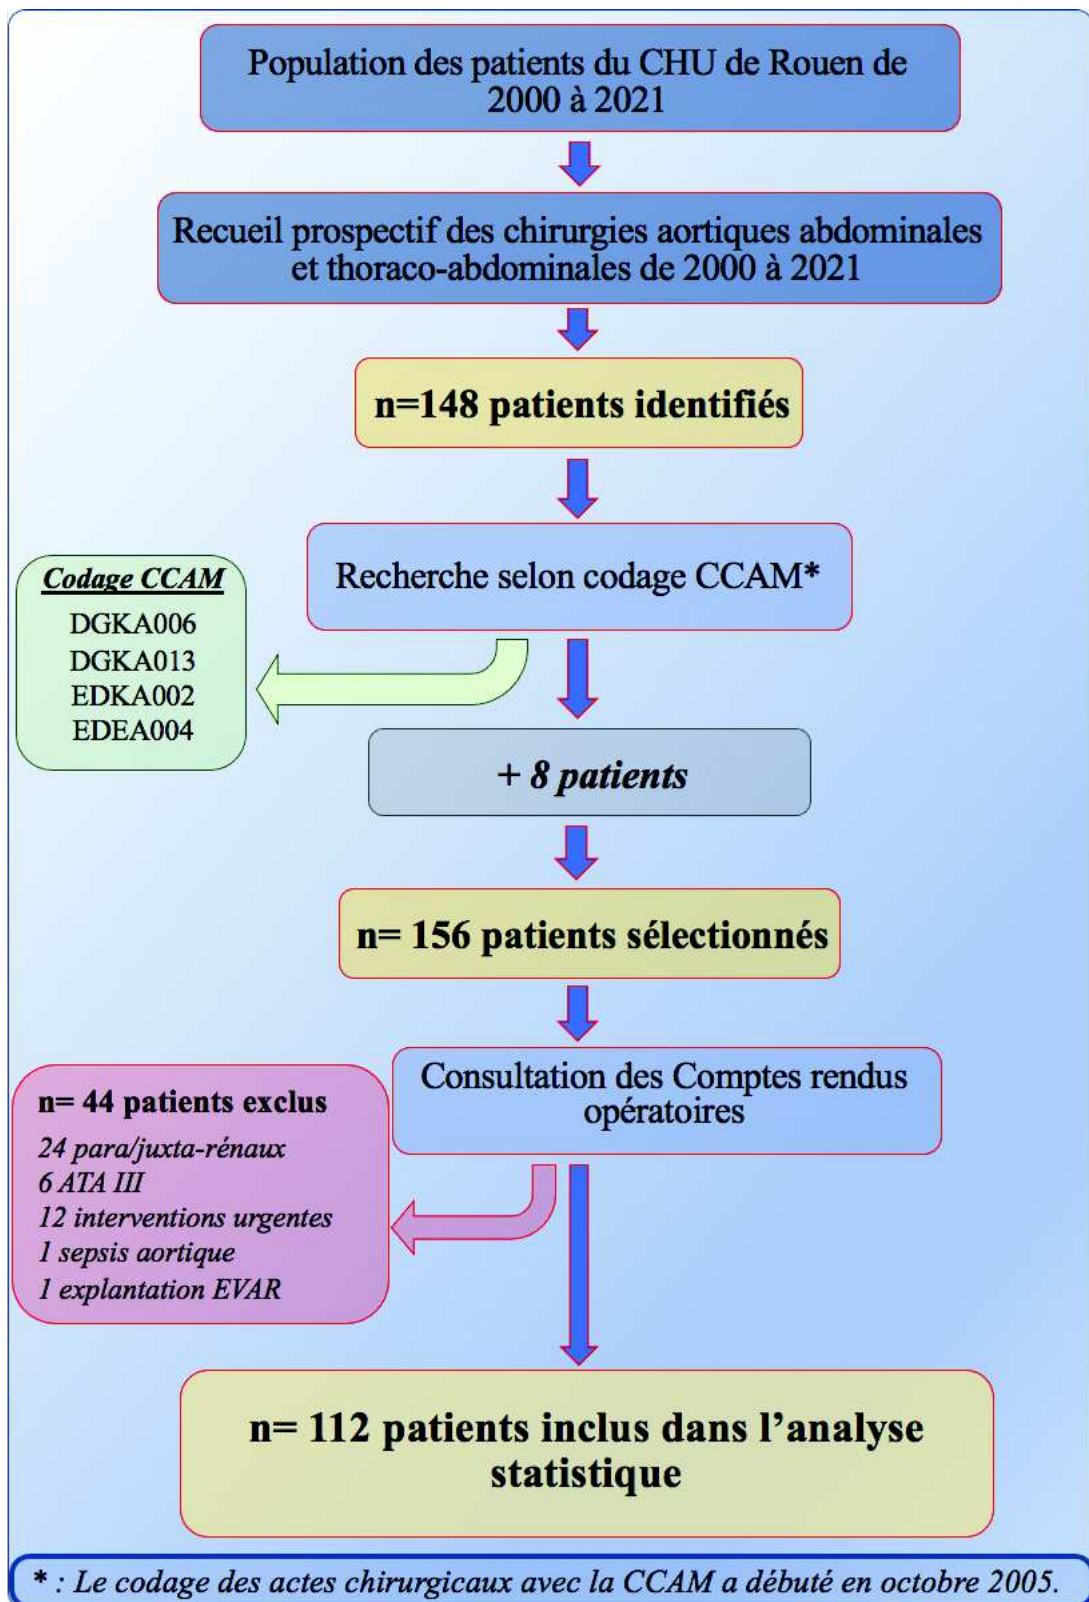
Population des patients du CHU de Rouen de 2000 à 2021

Recueil prospectif des chirurgies aortiques abdominales et thoraco-abdominales de 2000 à 2021

n=148 patients identifiés

Recherche selon codage CCAM*

Codage CCAM
DGKA006
DGKA013
EDKA002
EDEA004

+ 8 patients

n= 156 patients sélectionnés

Consultation des Comptes rendus opératoires

n= 44 patients exclus
24 para/juxta-rénaux
6 ATA III
12 interventions urgentes
1 sepsis aortique
1 explantation EVAR

n= 112 patients inclus dans l'analyse statistique

* : Le codage des actes chirurgicaux avec la CCAM a débuté en octobre 2005.